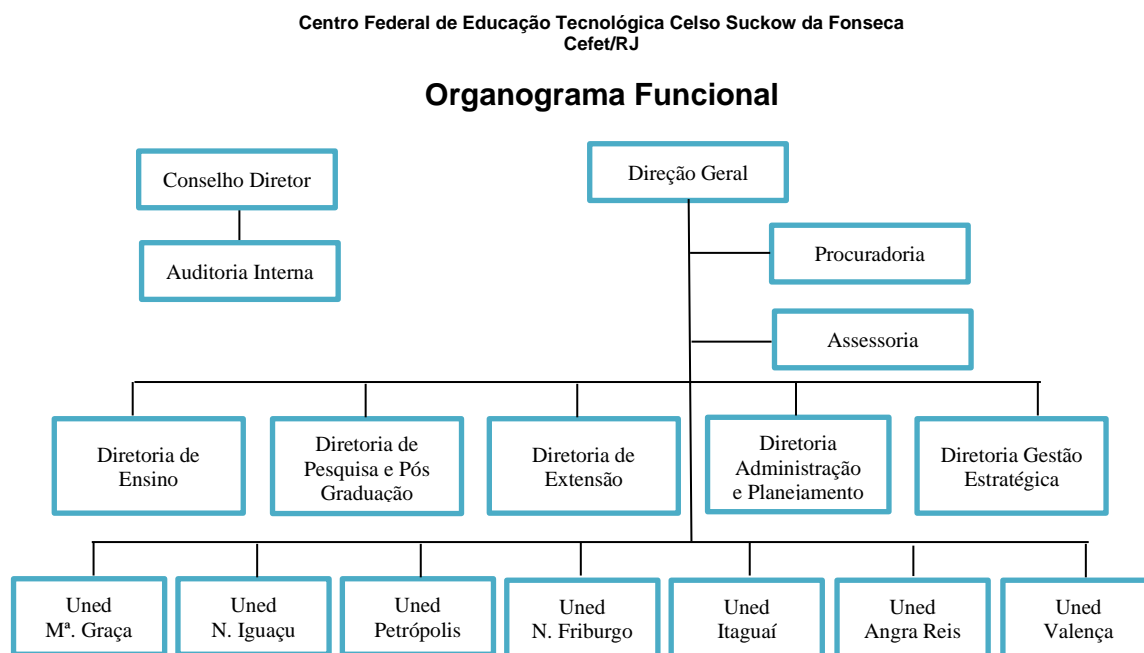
Centro Federal de Educação Tecnológica Celso Suckow da Fonseca
Cefet/RJ

Organograma Funcional

Conselho Diretor

Auditoria Interna

Direção Geral

Procuradoria

Assessoria

Diretoria de Ensino

Diretoria de Pesquisa e Pós Graduação

Diretoria de Extensão

Diretoria Administração e Planejamento

Diretoria Gestão Estratégica

Uned Mª. Graça

Uned N. Iguaçu

Uned Petrópolis

Uned N. Friburgo

Uned Itaguaí

Uned Angra Reis

Uned Valença